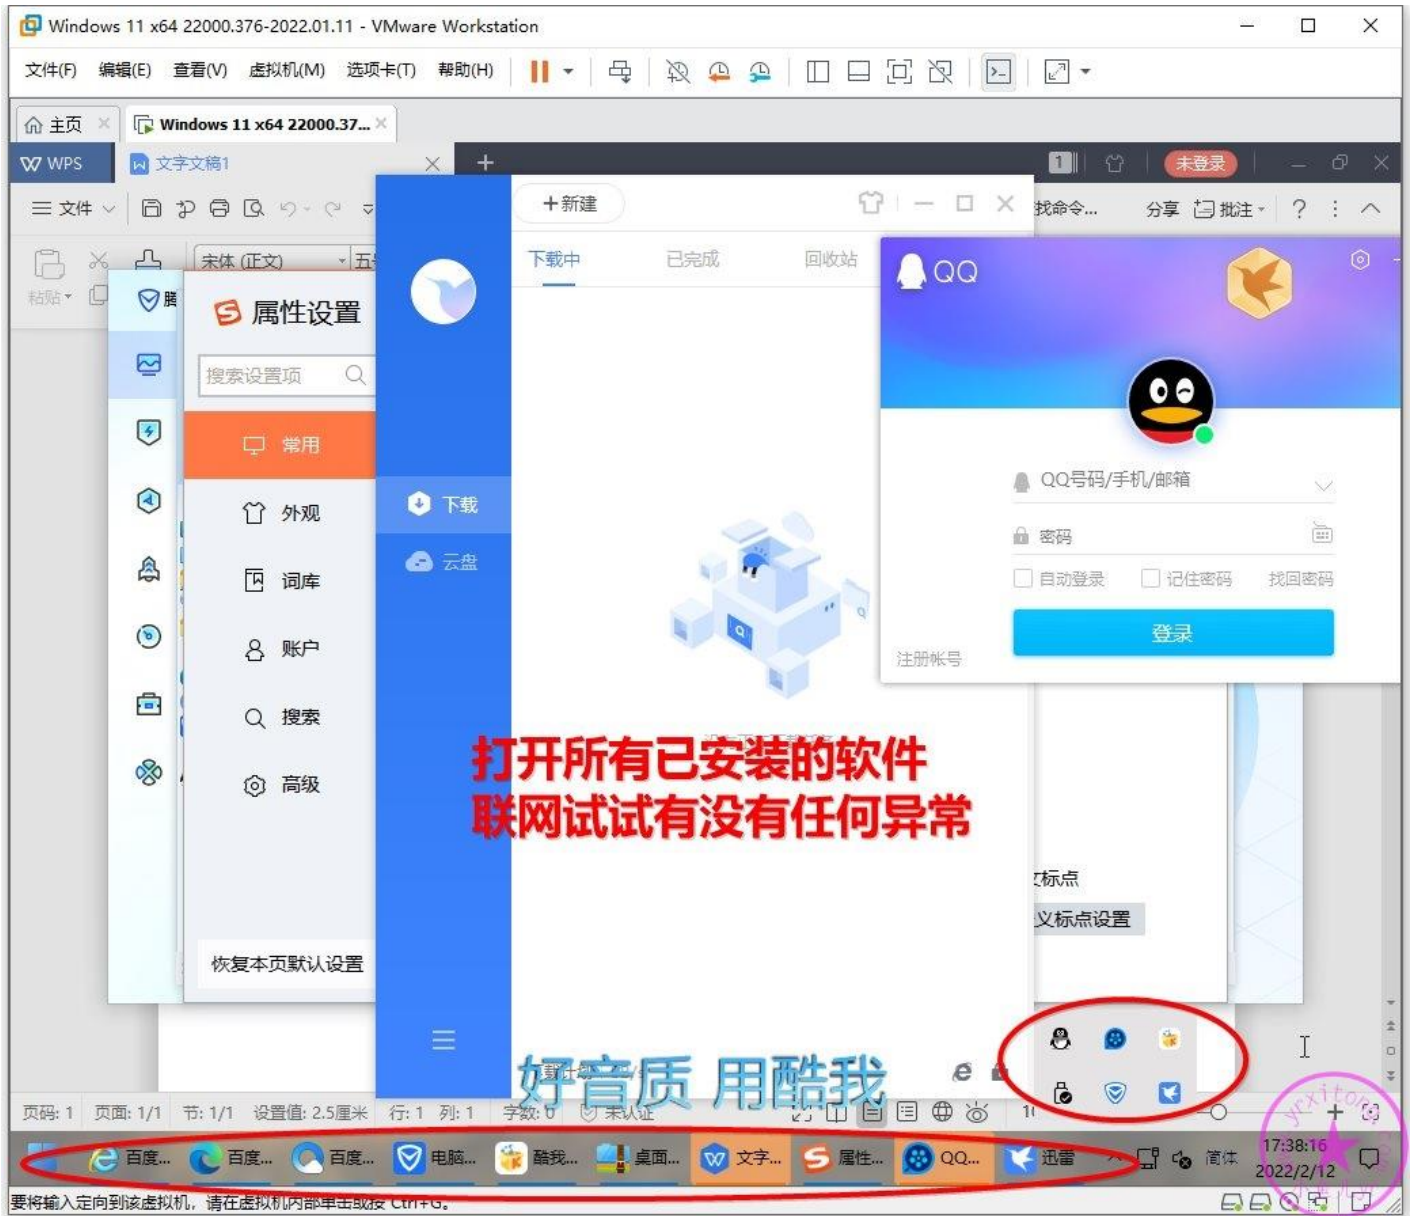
Windows 11 x64 22000.376-2022.01.11 - VMware Workstation

文件(F) 编辑(E) 查看(V) 虚拟机(M) 选项卡(T) 帮助(H)

主页 Windows 11 x64 22000.37...

WPS 文字文稿1 + 未登录

文件 找命令... 分享 批注 ?

粘贴 宋体 (正文) 五

属性设置

搜索设置项

常用
外观
词库
账户
搜索
高级

恢复本页默认设置

+新建

下载中 已完成 回收站

下载
云盘

QQ

QQ号码/手机/邮箱
密码
自动登录 记住密码 找回密码
登录
注册帐号

打开所有已安装的软件
联网试试有没有任何异常

标点
义标点设置

好音质 用酷我

页码: 1 页面: 1/1 节: 1/1 设置值: 2.5厘米 行: 1 列: 1 字数: 0 未认证

百度... 百度... 百度... 电脑... 酷我... 桌面... 文字... 属性... QQ... 迅雷 简体 17:38:16 2022/2/12

要将输入定向到该虚拟机，请在虚拟机内部单击或按 Ctrl+G。